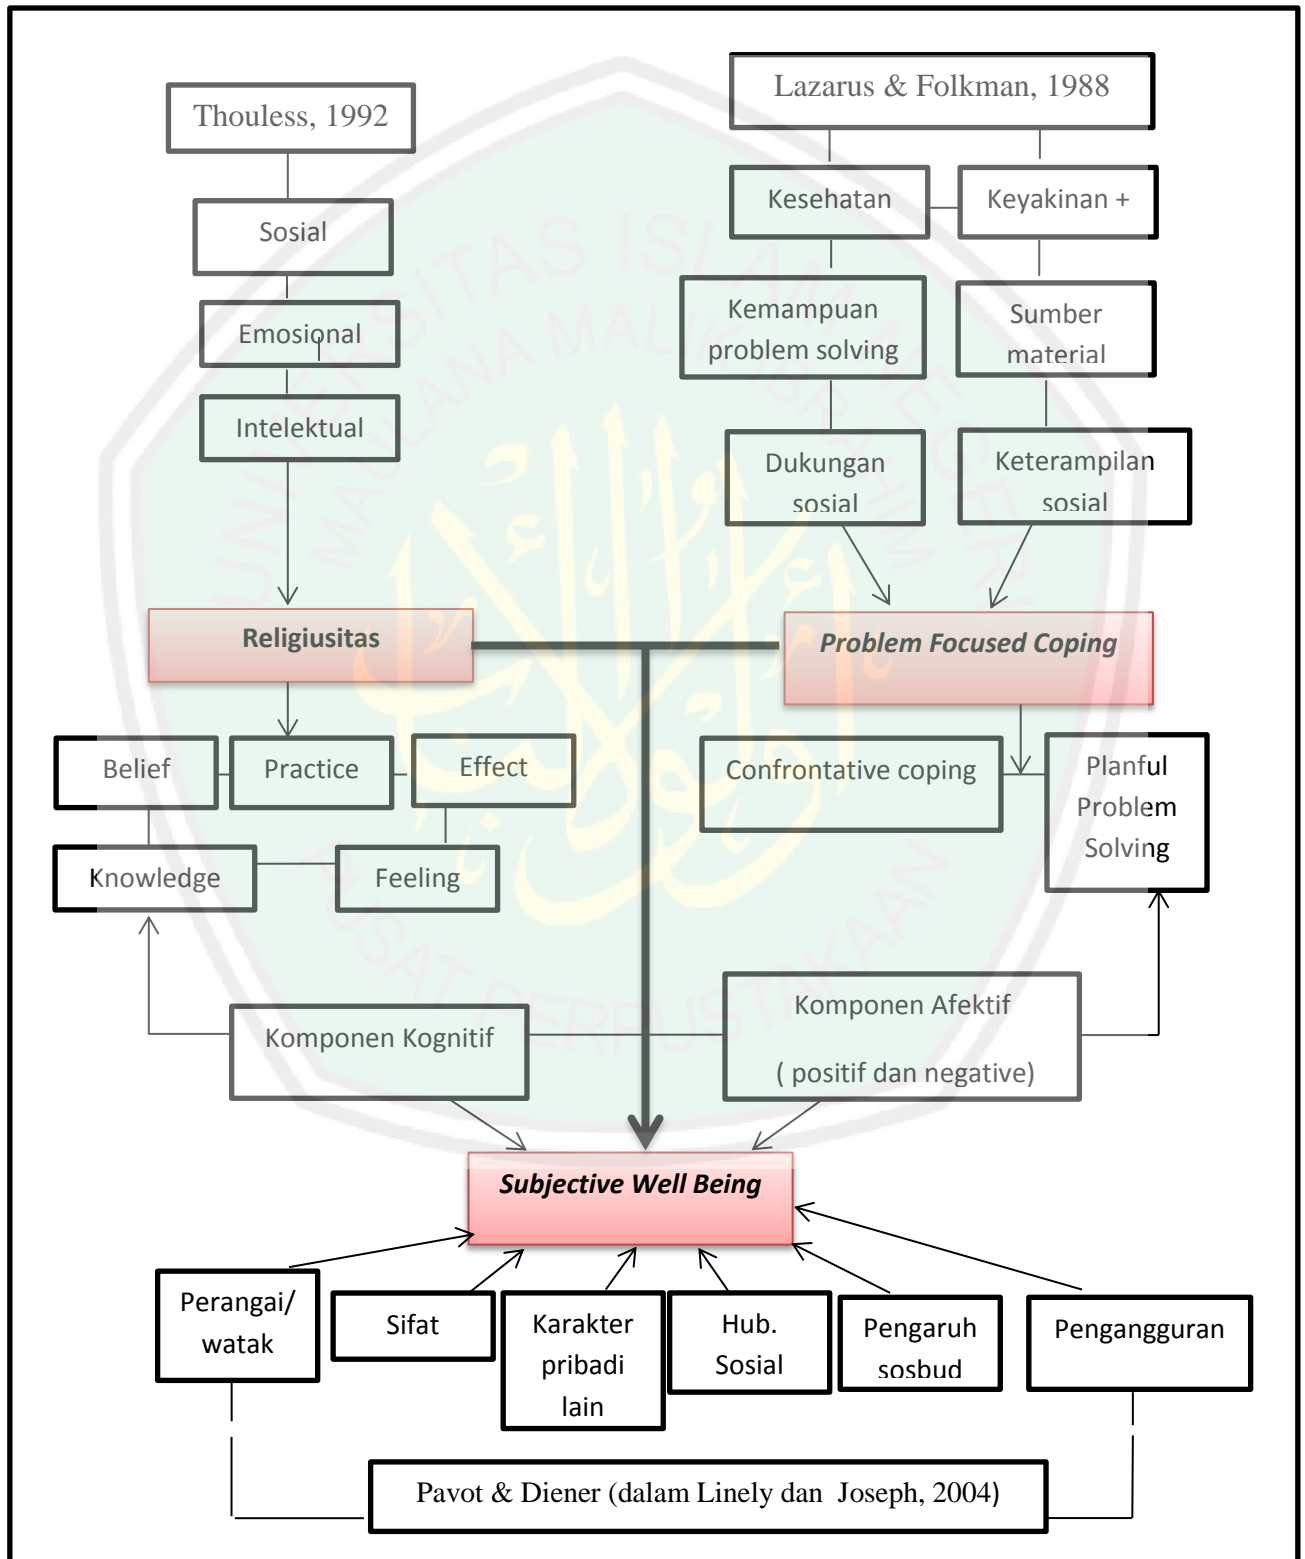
Thouless, 1992

Sosial

Emosional

Intelektual

Lazarus & Folkman, 1988

Kesehatan

Keyakinan +

Kemampuan problem solving

Sumber material

Dukungan sosial

Keterampilan sosial

Religiusitas

Problem Focused Coping

Belief

Practice

Effect

Knowledge

Feeling

Confrontative coping

Planful Problem Solving

Komponen Kognitif

Komponen Afektif

( positif dan negative)

Subjective Well Being

Perangai/ watak

Sifat

Karakter pribadi lain

Hub. Sosial

Pengaruh sosbud

Pengangguran

Pavot & Diener (dalam Linely dan Joseph, 2004)